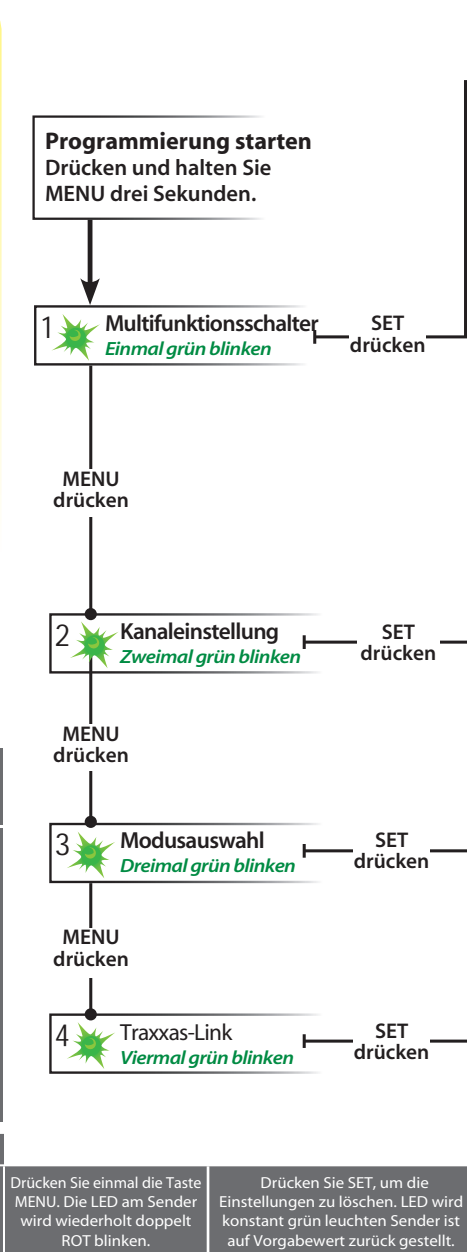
**Programmierung starten**
Drücken und halten Sie MENU drei Sekunden.

1 Multifunktionsschalter
Einmal grün blinken

SET drücken

MENU drücken

2 Kanaleinstellung
Zweimal grün blinken

SET drücken

MENU drücken

3 Modusauswahl
Dreimal grün blinken

SET drücken

MENU drücken

4 Traxxas-Link
Viermal grün blinken

SET drücken

Drücken Sie einmal die Taste MENU. Die LED am Sender wird wiederholt doppelt ROT blinken.

Drücken Sie SET, um die Einstellungen zu löschen. LED wird konstant grün leuchten Sender ist auf Vorgabewert zurück gestellt.